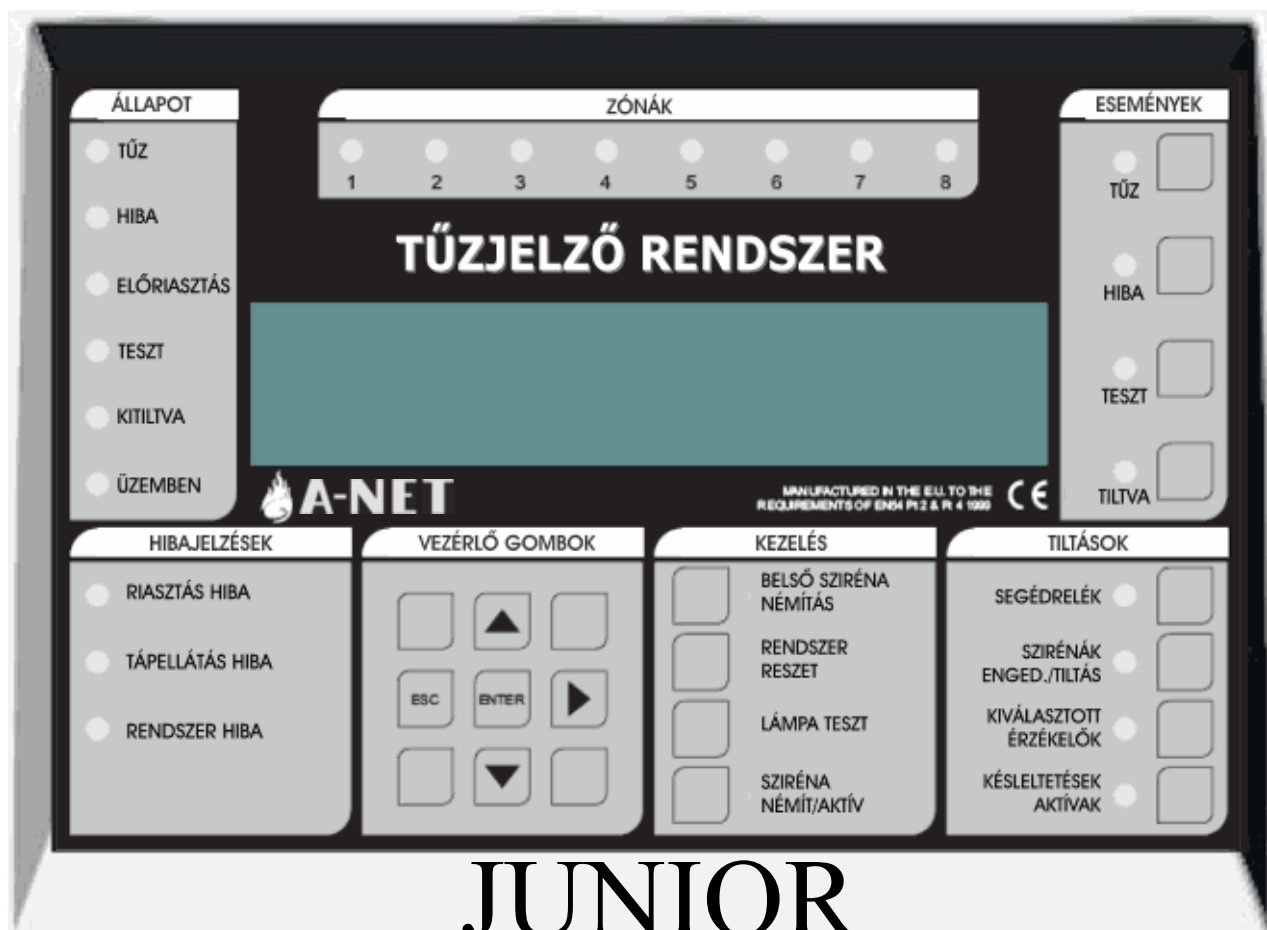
ÁLLAPOT

TŰZ

HIBA

ELŐRIASZTÁS

TESZT

KITILTVA

ÜZEMBEN

ZÓNÁK

1 2 3 4 5 6 7 8

TŰZJELZŐ RENDSZER

ESEMÉNYEK

TŰZ

HIBA

TESZT

TILTVA

A-NET

MANUFACTURED IN THE E.U. TO THE REQUIREMENTS OF EN54 Pt 2 & Pt 4 1999

CE

HIBAJELZÉSEK

RIASZTÁS HIBA

TÁPELLÁTÁS HIBA

RENDSZER HIBA

VEZÉRLŐ GOMBOK

ESC

ENTER

KEZELÉS

BELSŐ SZIRÉNA NÉMÍTÁS

RENDSZER RESZET

LÁMPA TESZT

SZIRÉNA NÉMÍT/AKTÍV

TILTÁSOK

SEGÉDRELÉK

SZIRÉNÁK ENGED./TILTÁS

KIVÁLASZTOTT ÉRZÉKELŐK

KÉSLELTETÉSEK AKTÍVAK

JUNIOR